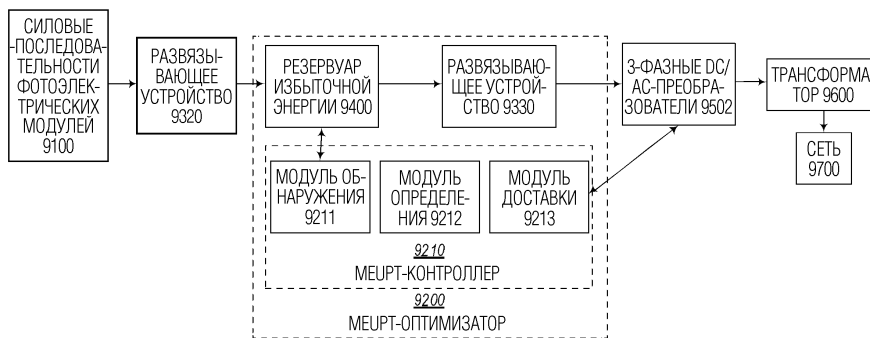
СИЛОВЫЕ -ПОСЛЕДОВАТЕЛЬНОСТИ ФОТОЭЛЕКТРИЧЕСКИХ МОДУЛЕЙ 9100

РАЗВЯЗЫВАЮЩЕЕ УСТРОЙСТВО 9320

РЕЗЕРВУАР ИЗБЫТОЧНОЙ ЭНЕРГИИ 9400

РАЗВЯЗЫВАЮЩЕЕ УСТРОЙСТВО 9330

3-ФАЗНЫЕ DC/AC-ПРЕОБРАЗОВАТЕЛИ 9502

ТРАНСФОРМАТОР 9600

СЕТЬ 9700

МОДУЛЬ ОБНАРУЖЕНИЯ 9211

МОДУЛЬ ОПРЕДЕЛЕНИЯ 9212

МОДУЛЬ ДОСТАВКИ 9213

9210
MEUPT-КОНТРОЛЛЕР

9200
MEUPT-ОПТИМИЗАТОР